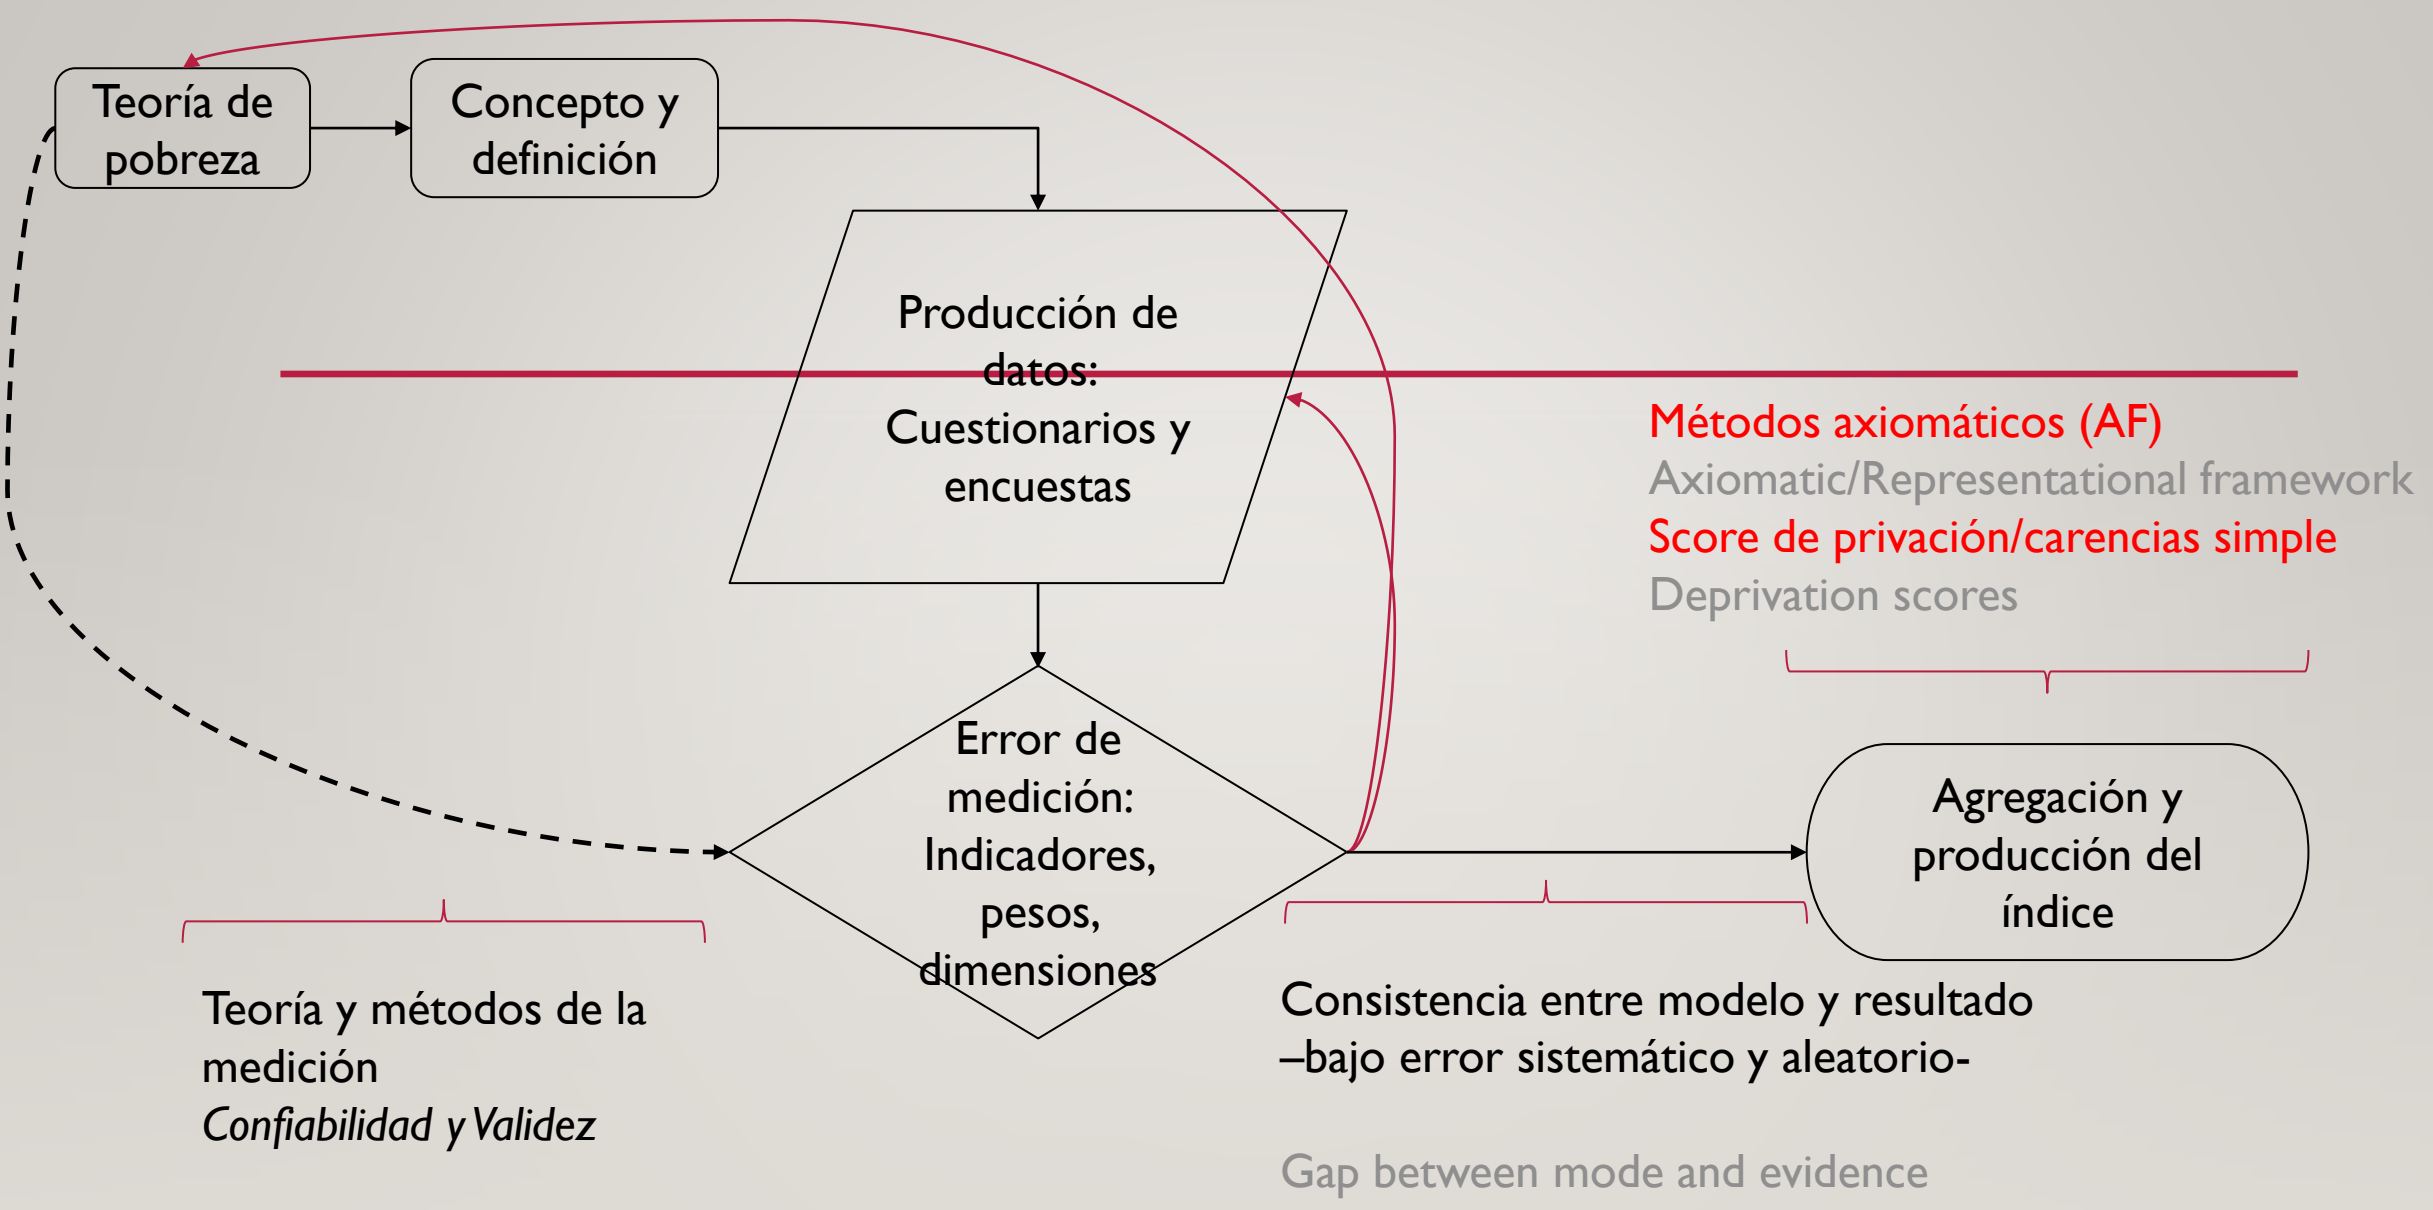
Teoría de pobreza

Concepto y definición

Producción de datos: Cuestionarios y encuestas

Métodos axiomáticos (AF)
Axiomatic/Representational framework
Score de privación/carencias simple
Deprivation scores

Error de medición: Indicadores, pesos, dimensiones

Agregación y producción del índice

Teoría y métodos de la medición
*Confiabilidad y Validez*

Consistencia entre modelo y resultado –bajo error sistemático y aleatorio-

Gap between mode and evidence